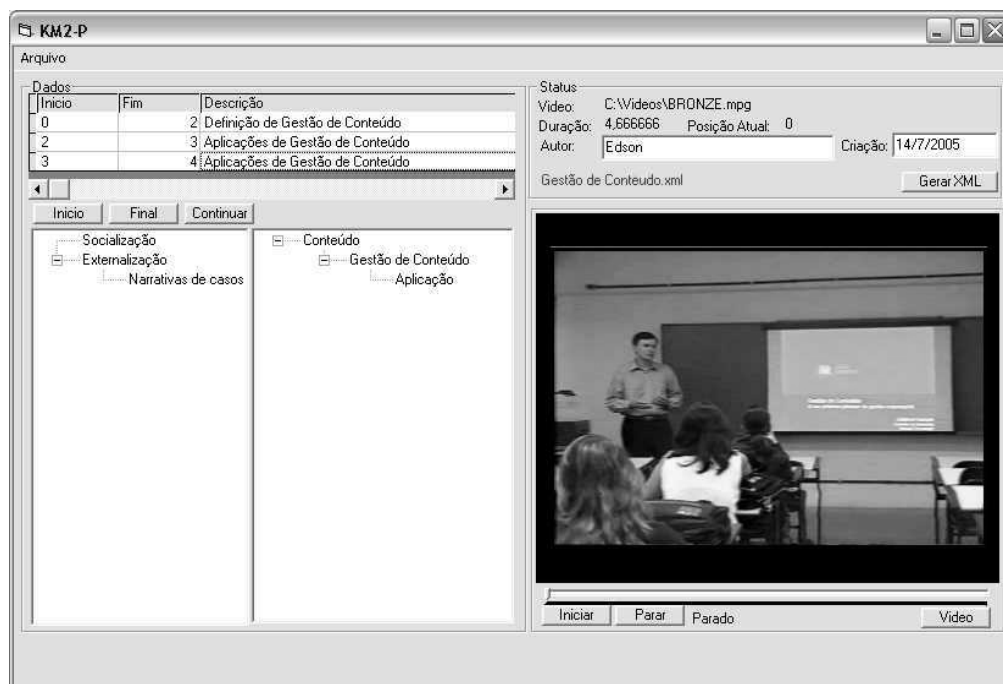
KM2-P

Arquivo

Dados

| Inicio | Fim | Descrição |
|---|---|---|
| 0 | 2 | Definição de Gestão de Conteúdo |
| 2 | 3 | Aplicações de Gestão de Conteúdo |
| 3 | 4 | Aplicações de Gestão de Conteúdo |

Inicio Final Continuar

Socialização
Externalização
Narrativas de casos

Conteúdo
Gestão de Conteúdo
Aplicação

Status
Video: C:\Videos\BRONZE.mpg
Duração: 4,666666 Posição Atual: 0
Autor: Edson Criação: 14/7/2005
Gestão de Conteudo.xml Gerar XML

Iniciar Parar Parado Video